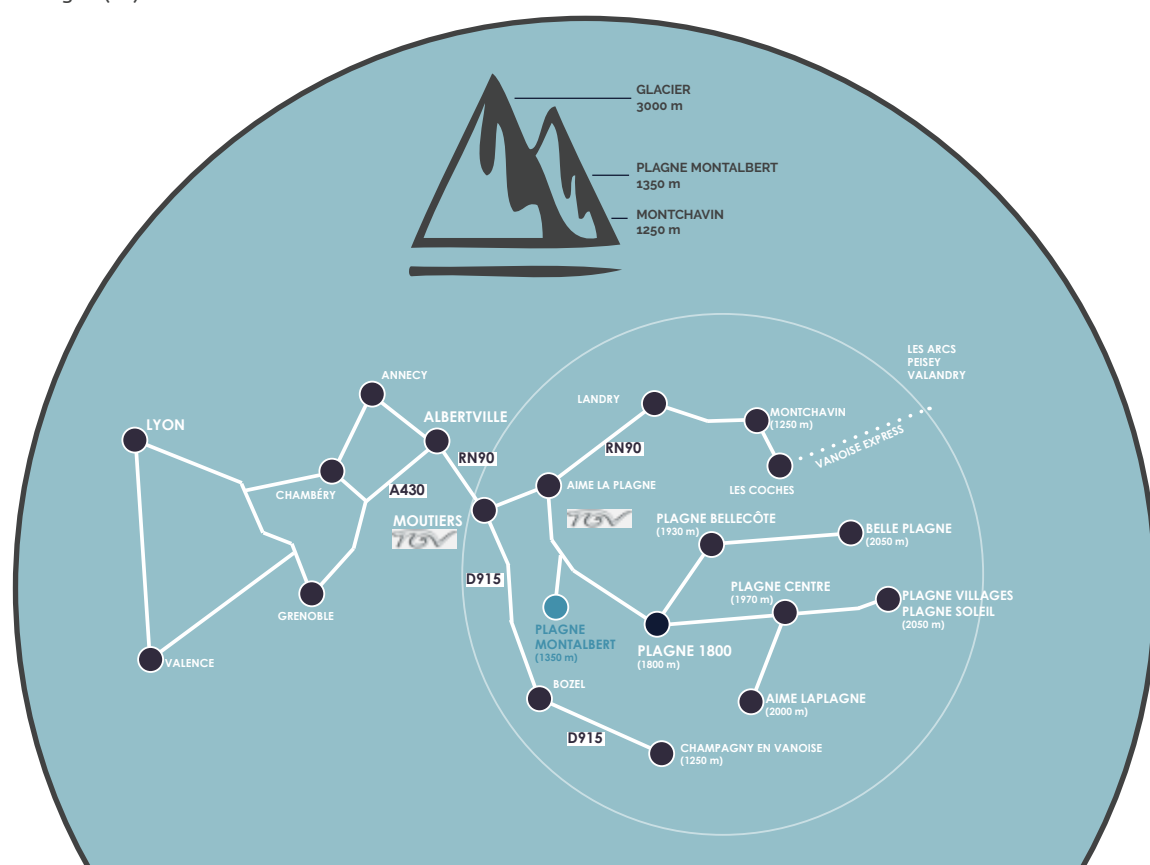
GLACIER
3000 m

PLAGNE MONTALBERT
1350 m

MONTCHAVIN
1250 m

LES ARCS
PEISEY
VALANDRY

ANNECY

LYON

ALBERTVILLE

LANDRY

MONTCHAVIN
(1250 m)

VANOISE EXPRESS

RN90

RN90

CHAMBÉRY

A430

AIME LA PLAGNE

LES COCHES

MOUTIERS
TGV

TGV

PLAGNE BELLECÔTE
(1930 m)

BELLE PLAGNE
(2050 m)

D915

PLAGNE CENTRE
(1970 m)

PLAGNE VILLAGES
PLAGNE SOLEIL
(2050 m)

GRENOBLE

PLAGNE
MONTALBERT
(1350 m)

PLAGNE 1800
(1800 m)

VALENCE

BOZEL

AIME LAPLAGNE
(2000 m)

D915

CHAMPAGNY EN VANOISE
(1250 m)